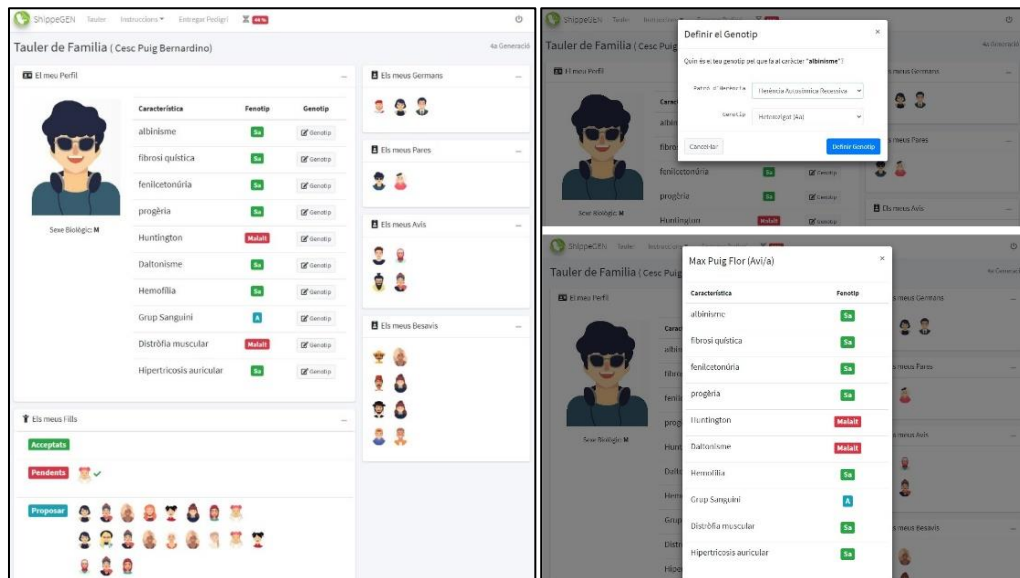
ShippeGEN Tauler Instruccions ▾ Entregar Pedigrí

Tauler de Família ( Cesc Puig Bernardino)

4a Generació

El meu Perfil

Sexe Biològic: M

| Característica | Fenotip | Genotip |
|---|---|---|
| albinisme | Sa | Genotip |
| fibrosi quística | Sa | Genotip |
| fenilcetonúria | Sa | Genotip |
| progèria | Sa | Genotip |
| Huntington | Malalt | Genotip |
| Daltonisme | Sa | Genotip |
| Hemofília | Sa | Genotip |
| Grup Sanguini | A | Genotip |
| Distròfia muscular | Malalt | Genotip |
| Hipertricosis auricular | Sa | Genotip |

Els meus Germans

Els meus Pares

Els meus Avis

Els meus Besavis

Els meus Fills

Acceptats

Pendents

Proposar

ShippeGEN Tauler Instruccions

Tauler de Família ( Cesc Puig

4a Generació

Definir el Genotip

Quin és el teu genotip pel que fa al caràcter "albinisme"?

Patró d'herència: Herència Autosòmica Recessiva

Genotip: Heterozigot (Aa)

Cancel·lar

Definir Genotip

El meu Perfil

Els meus Germans

Els meus Pares

Els meus Avis

Sexe Biològic: M

fenilcetonúria Sa Genotip
progèria Sa Genotip
Huntington Malalt Genotip

ShippeGEN Tauler Instruccions

Tauler de Família ( Cesc Puig

4a Generació

Max Puig Flor (Avi/a)

| Característica | Fenotip |
|---|---|
| albinisme | Sa |
| fibrosi quística | Sa |
| fenilcetonúria | Sa |
| progèria | Sa |
| Huntington | Malalt |
| Daltonisme | Malalt |
| Hemofília | Sa |
| Grup Sanguini | A |
| Distròfia muscular | Sa |
| Hipertricosis auricular | Sa |

El meu Perfil

Sexe Biològic: M

Els meus Germans

Els meus Pares

Els meus Avis

Els meus Besavis